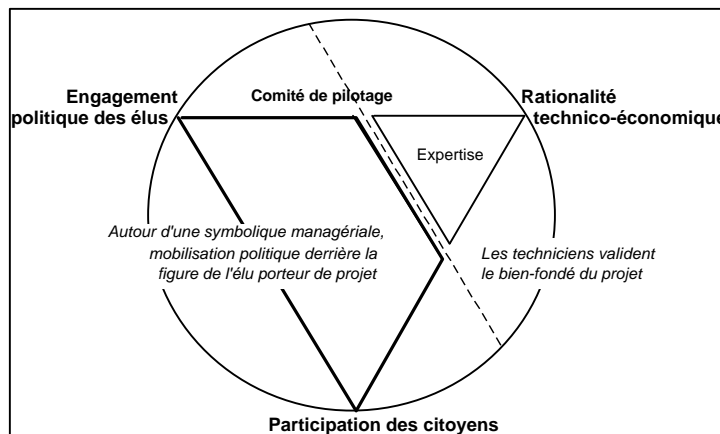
Engagement politique des élus

Comité de pilotage

Rationalité technico-économique

Expertise

Autour d'une symbolique managériale, mobilisation politique derrière la figure de l'élu porteur de projet

Les techniciens valident le bien-fondé du projet

Participation des citoyens